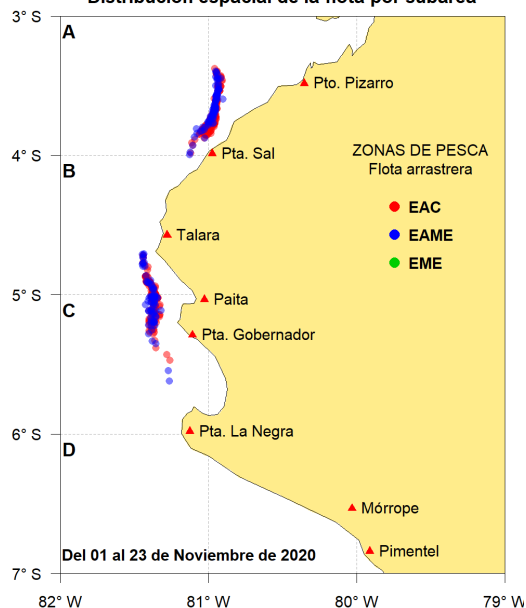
Distribución espacial de la flota por subárea

3° S
4° S
5° S
6° S
7° S

A
B
C
D

Pto. Pizarro
Pta. Sal
Talara
Paita
Pta. Gobernador
Pta. La Negra
Mórrope
Pimentel

ZONAS DE PESCA
Flota arrastrera
EAC
EAME
EME

Del 01 al 23 de Noviembre de 2020

82° W
81° W
80° W
79° W